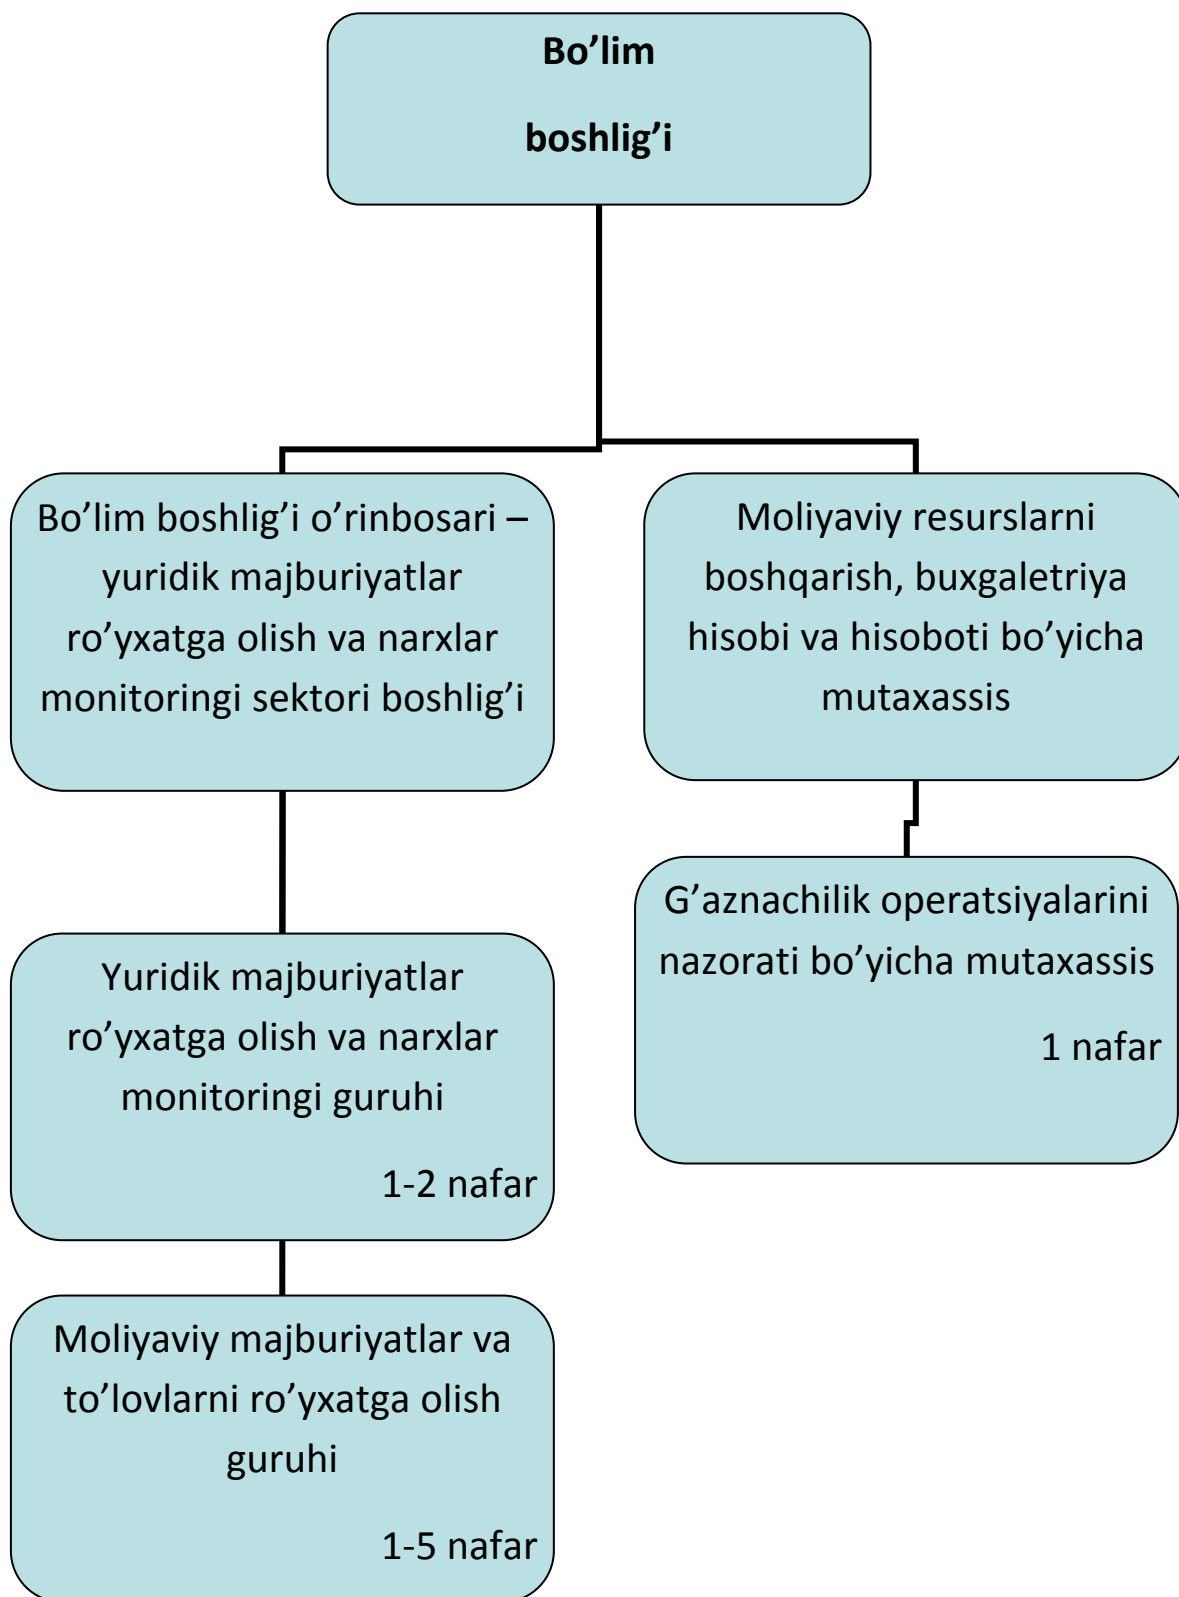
**Bo’lim**

**boshlig’i**

Bo’lim boshlig’i o’rinbosari – yuridik majburiyatlar ro’yxatga olish va narxlar monitoringi sektori boshlig’i

Moliyaviy resurslarni boshqarish, buxgaletriya hisobi va hisoboti bo’yicha mutaxassis

Yuridik majburiyatlar ro’yxatga olish va narxlar monitoringi guruhi

1-2 nafar

G’aznachilik operatsiyalarini nazorati bo’yicha mutaxassis

1 nafar

Moliyaviy majburiyatlar va to’lovlarni ro’yxatga olish guruhi

1-5 nafar